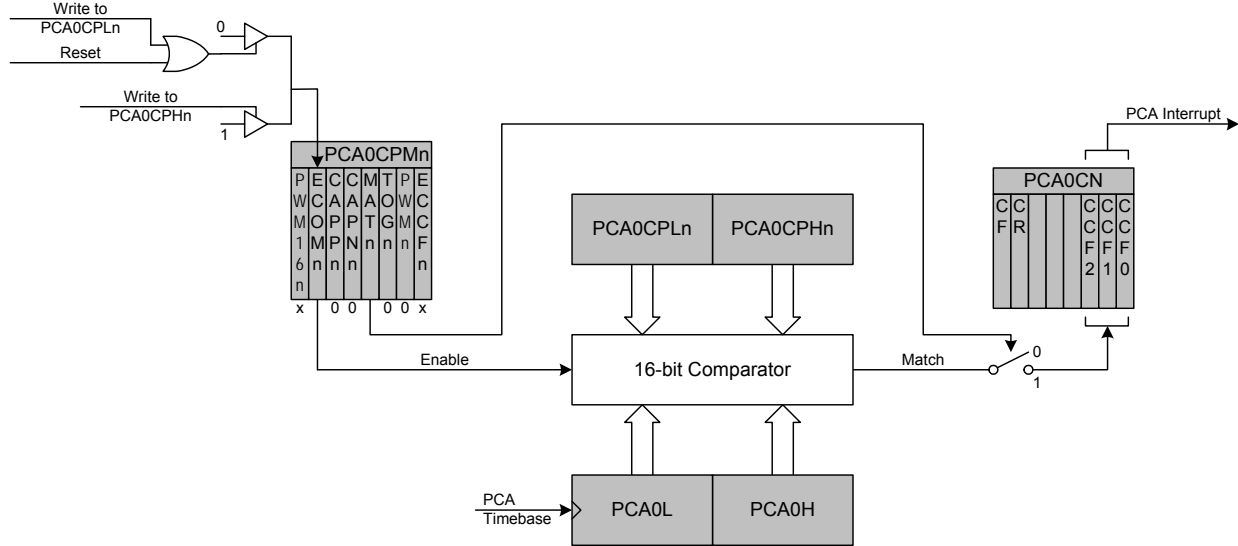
Write to PCA0CPLn

Reset

0

Write to PCA0CPHn

1

PCA0CPMn

PWM16n

ECOMn

CAPPn

CAPNn

MATn

TOGn

PWMn

ECCFn

x 0 0 0 0 x

PCA Interrupt

PCA0CN

CF

CR

CCF2

CCF1

CCF0

PCA0CPLn

PCA0CPHn

Enable

16-bit Comparator

Match

0

1

PCA Timebase

PCA0L

PCA0H